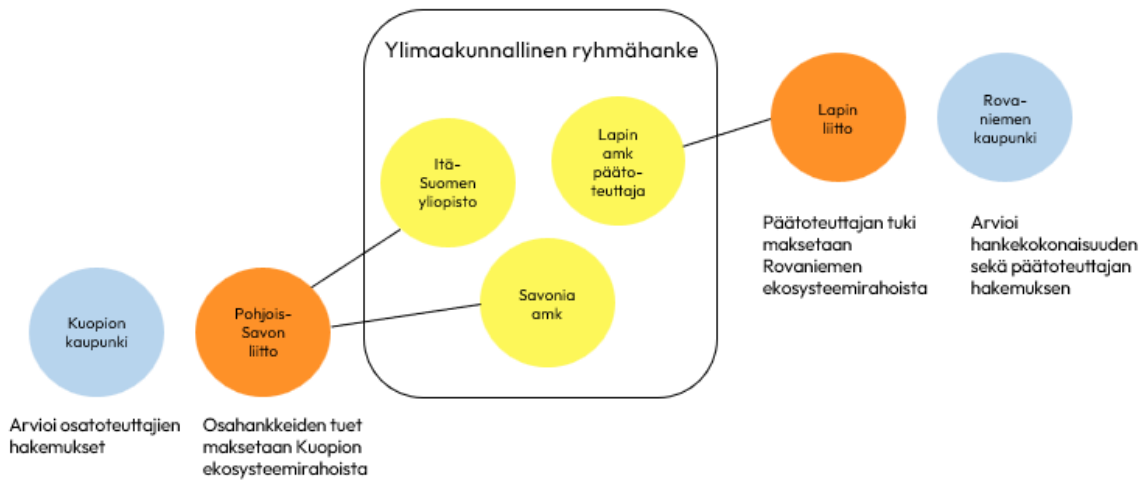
Ylimaakunnallinen ryhmähanke

Itä-Suomen yliopisto

Lapin amk päätoteuttaja

Savonia amk

Lapin liitto

Rovaniemen kaupunki

Päätoteuttajan tuki maksetaan Rovaniemen ekosysteemirahoista

Arvioi hankekokonaisuuden sekä päätoteuttajan hakemuksen

Kuopion kaupunki

Pohjois-Savon liitto

Arvioi osatoteuttajien hakemukset

Osahankkeiden tuet maksetaan Kuopion ekosysteemirahoista